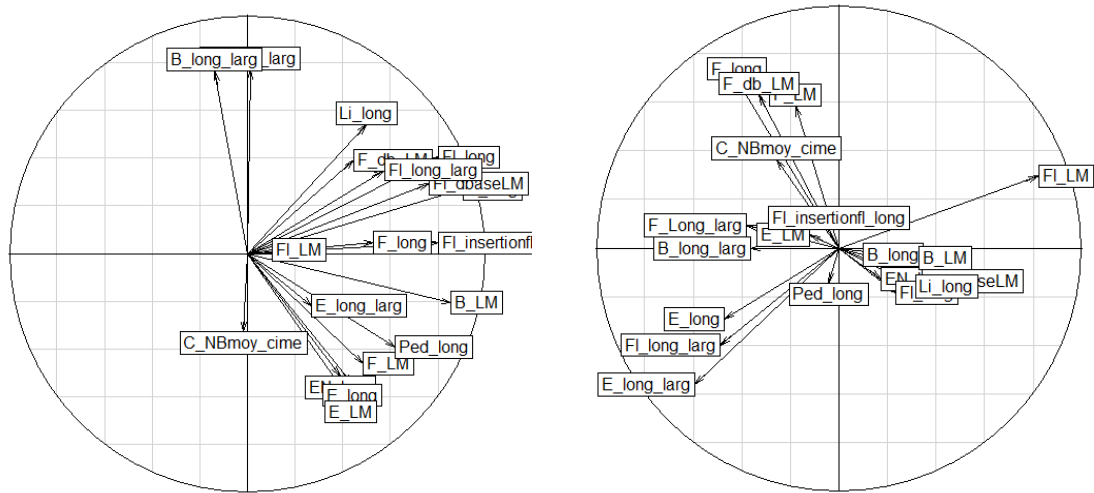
B_long_larg _larg
Li_long
F_db_LM Fl_long
Fl_long_larg
Fl_dbaseLM
Fl_LM
F_long
Fl_insertionfl
B_LM
E_long_larg
Ped_long
C_NBmoy_cime
F_LM
EN
E_long
E_LM

F_long
F_db_LM
F_LM
C_NBmoy_cime
Fl_LM
F_Long_larg
Fl_insertionfl_long
E_LM
B_long_larg
B_long
B_LM
EN
seLM
Fl
Li_long
Ped_long
E_long
Fl_long_larg
E_long_larg